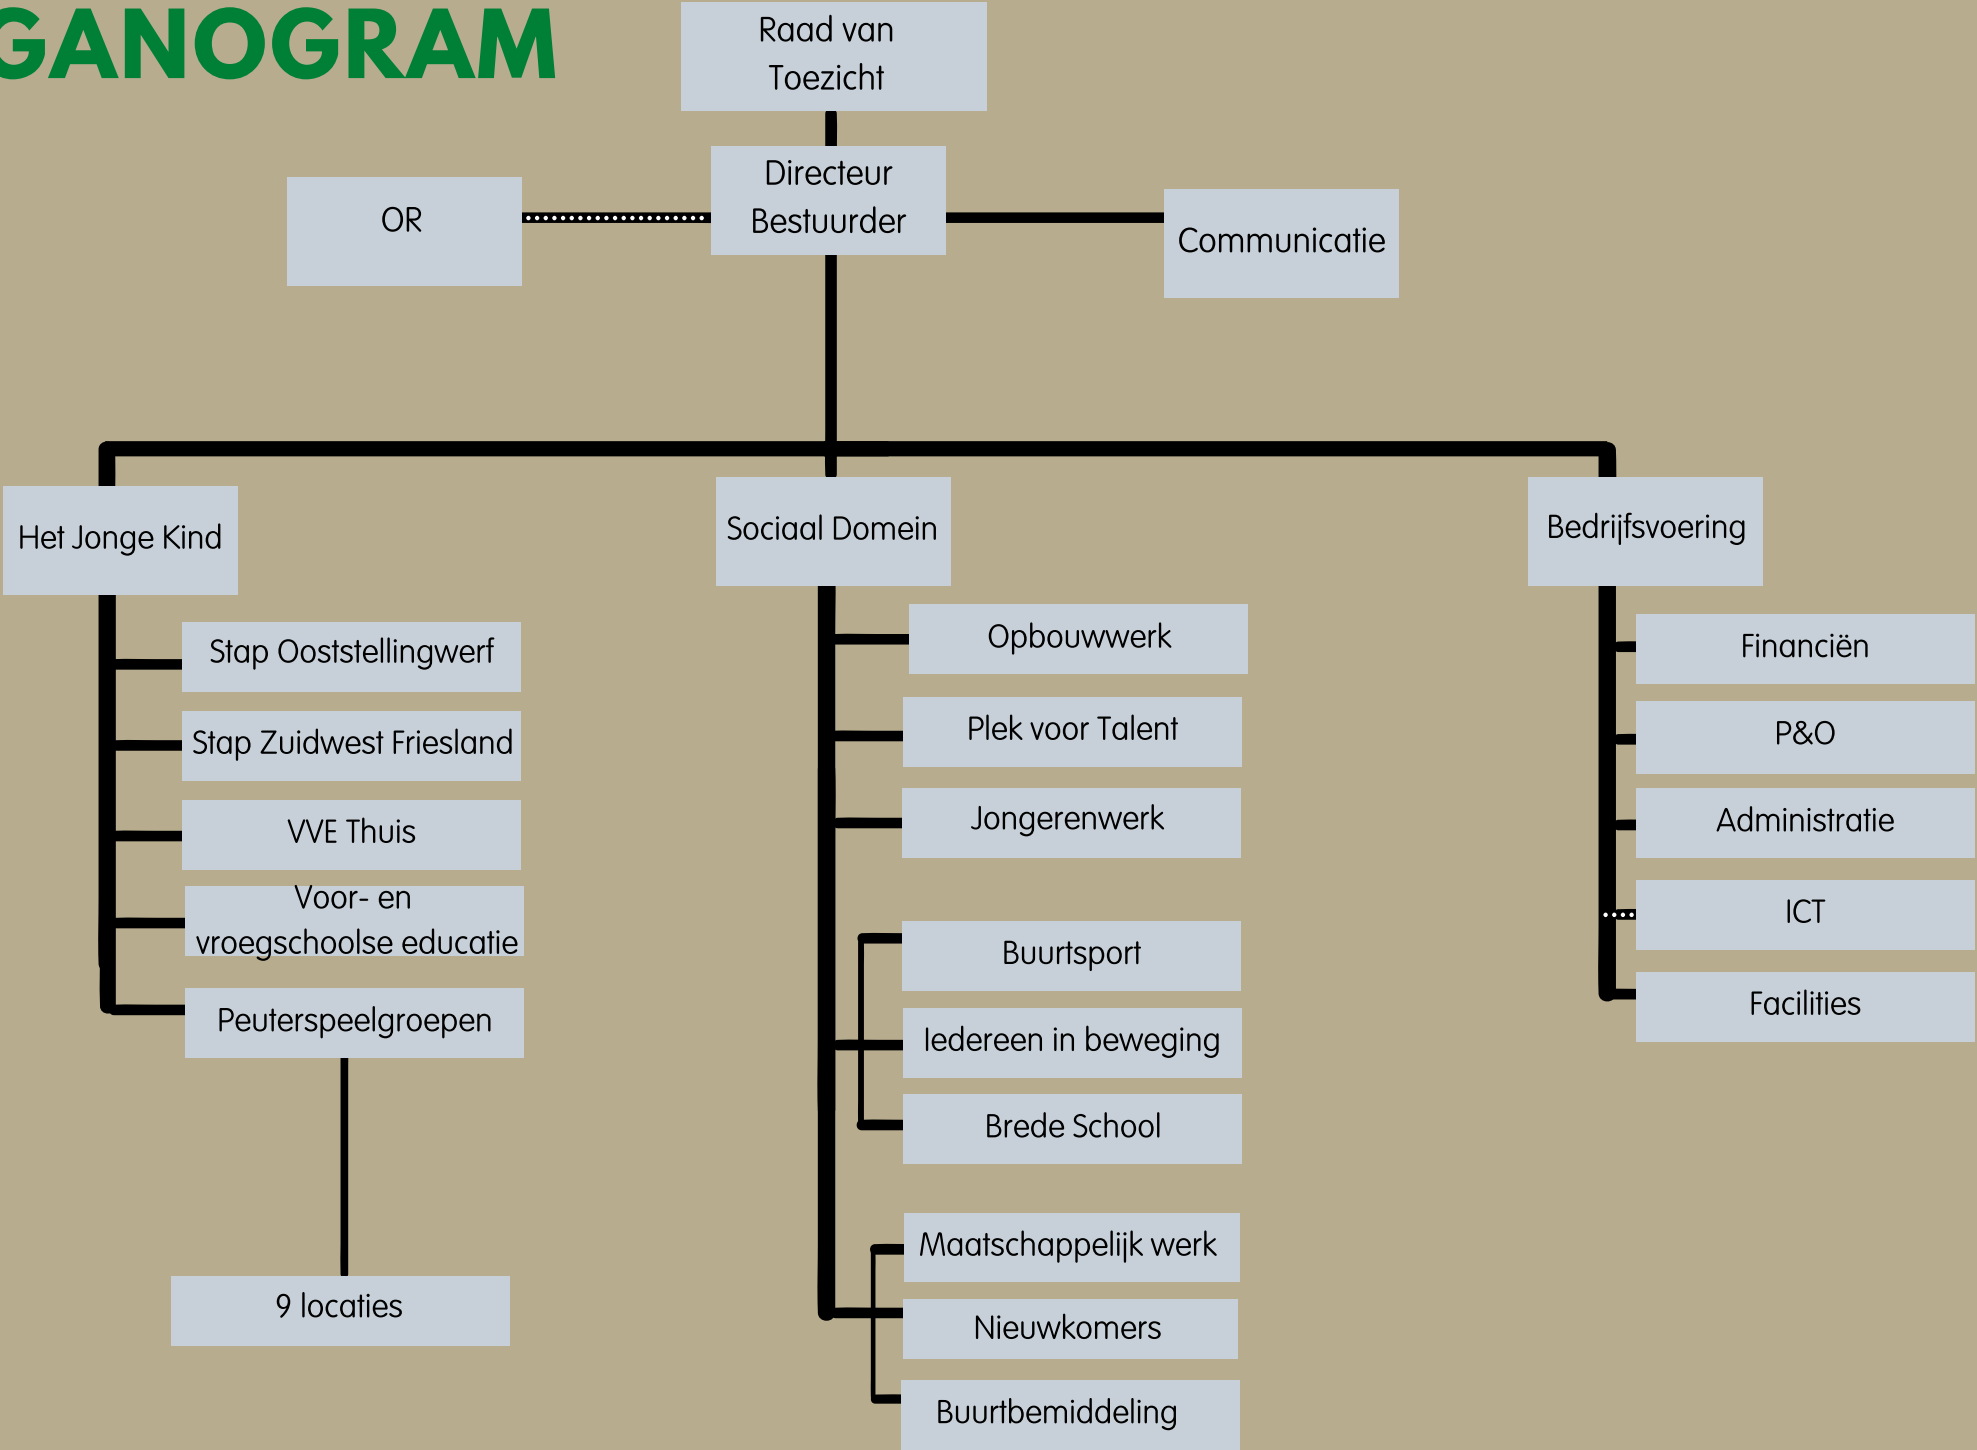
GANOGRAM

Raad van Toezicht

OR

Directeur Bestuurder

Communicatie

Het Jonge Kind

Stap Ooststellingwerf

Stap Zuidwest Friesland

VVE Thuis

Voor- en vroegschoolse educatie

Peuterspeelgroepen

9 locaties

Sociaal Domein

Opbouwwerk

Plek voor Talent

Jongerenwerk

Buurtsport

Iedereen in beweging

Brede School

Maatschappelijk werk

Nieuwkomers

Buurtbemiddeling

Bedrijfsvoering

Financiën

P&O

Administratie

ICT

Facilities